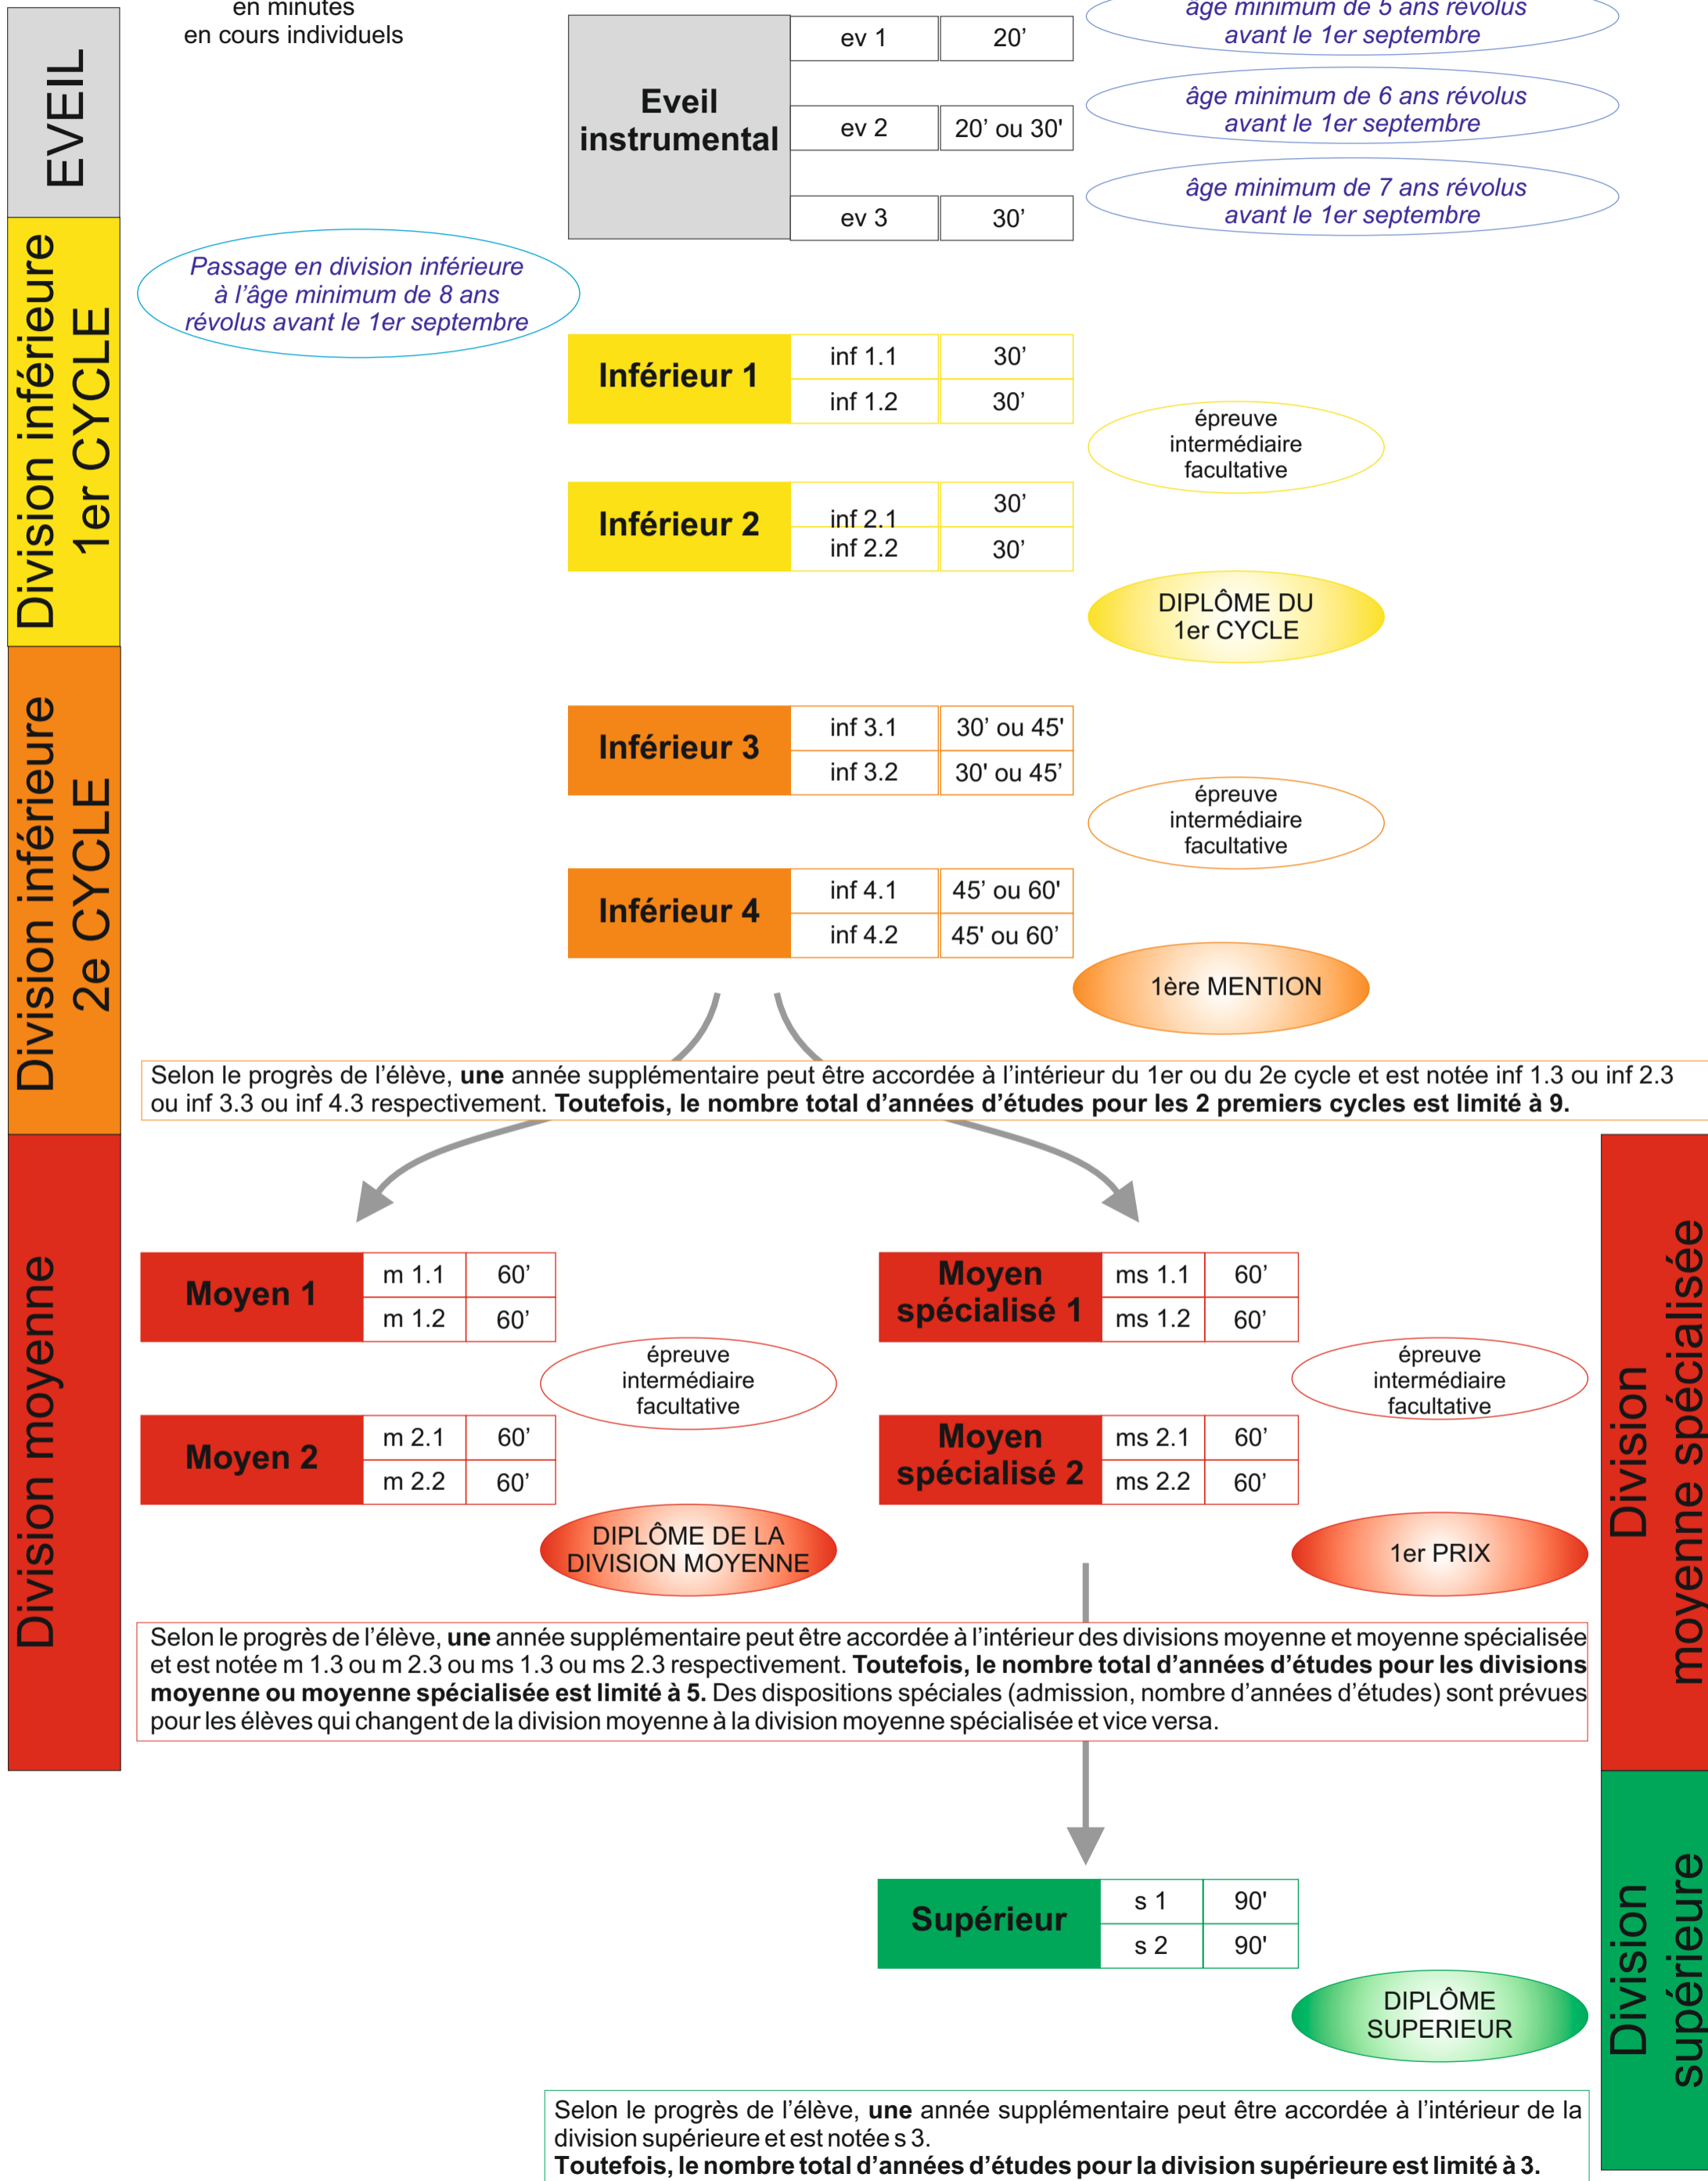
EVEIL

en minutes
en cours individuels

Eveil instrumental

| ev 1 | 20’ |
|---|---|
| ev 2 | 20’ ou 30' |
| ev 3 | 30’ |

âge minimum de 5 ans révolus avant le 1er septembre

âge minimum de 6 ans révolus avant le 1er septembre

âge minimum de 7 ans révolus avant le 1er septembre

Division inférieure
1er CYCLE

Passage en division inférieure à l’âge minimum de 8 ans révolus avant le 1er septembre

Inférieur 1

| inf 1.1 | 30’ |
|---|---|
| inf 1.2 | 30’ |

épreuve intermédiaire facultative

Inférieur 2

| inf 2.1 | 30’ |
|---|---|
| inf 2.2 | 30’ |

DIPLÔME DU 1er CYCLE

Division inférieure
2e CYCLE

Inférieur 3

| inf 3.1 | 30’ ou 45' |
|---|---|
| inf 3.2 | 30' ou 45’ |

épreuve intermédiaire facultative

Inférieur 4

| inf 4.1 | 45’ ou 60' |
|---|---|
| inf 4.2 | 45' ou 60’ |

1ère MENTION

Selon le progrès de l’élève, **une** année supplémentaire peut être accordée à l’intérieur du 1er ou du 2e cycle et est notée inf 1.3 ou inf 2.3 ou inf 3.3 ou inf 4.3 respectivement. **Toutefois, le nombre total d’années d’études pour les 2 premiers cycles est limité à 9.**

Division moyenne

Moyen 1

| m 1.1 | 60’ |
|---|---|
| m 1.2 | 60’ |

épreuve intermédiaire facultative

Moyen 2

| m 2.1 | 60’ |
|---|---|
| m 2.2 | 60’ |

DIPLÔME DE LA DIVISION MOYENNE

Moyen spécialisé 1

| ms 1.1 | 60’ |
|---|---|
| ms 1.2 | 60’ |

épreuve intermédiaire facultative

Moyen spécialisé 2

| ms 2.1 | 60’ |
|---|---|
| ms 2.2 | 60’ |

1er PRIX

Division moyenne spécialisée

Selon le progrès de l’élève, **une** année supplémentaire peut être accordée à l’intérieur des divisions moyenne et moyenne spécialisée et est notée m 1.3 ou m 2.3 ou ms 1.3 ou ms 2.3 respectivement. **Toutefois, le nombre total d’années d’études pour les divisions moyenne ou moyenne spécialisée est limité à 5.** Des dispositions spéciales (admission, nombre d’années d’études) sont prévues pour les élèves qui changent de la division moyenne à la division moyenne spécialisée et vice versa.

Supérieur

| s 1 | 90' |
|---|---|
| s 2 | 90' |

DIPLÔME SUPERIEUR

Division supérieure

Selon le progrès de l’élève, **une** année supplémentaire peut être accordée à l’intérieur de la division supérieure et est notée s 3.
**Toutefois, le nombre total d’années d’études pour la division supérieure est limité à 3.**